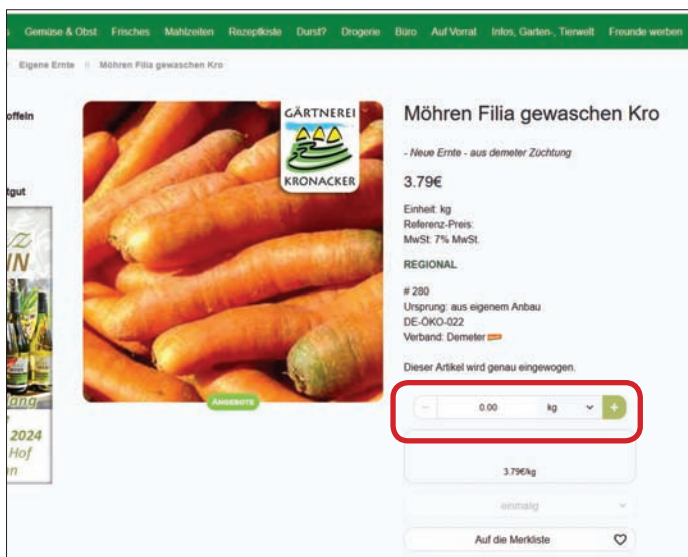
Gemüse & Obst Frisches Mahlzeiten Rezeptkiste Durst? Drogerie Büro Auf Vorrat Infos, Garten-, Tierwelt Freunde werben

Eigene Ernte // Möhren Filia gewaschen Kro

offeln

tgut

N

2024
Hof

GÄRTNEREI
KRONACKER

ANGEBOTE

Möhren Filia gewaschen Kro

- Neue Ernte - aus demeter Züchtung

3.79€

Einheit: kg
Referenz-Preis:
MwSt: 7% MwSt.

REGIONAL

# 280
Ursprung: aus eigenem Anbau
DE-ÖKO-022
Verband: Demeter

Dieser Artikel wird genau eingewogen.

- 0.00 kg +

3.79€/kg

einmalig

Auf die Merkliste